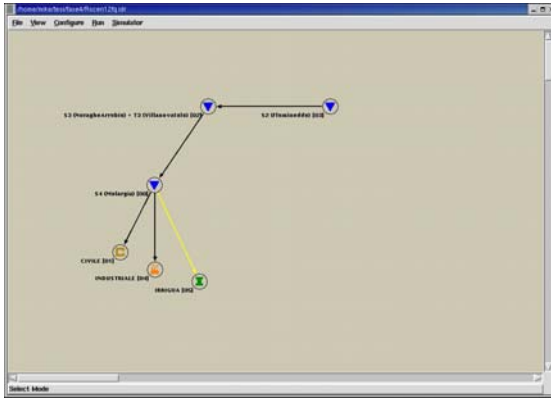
/home/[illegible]/fiscen12tg.sdr

File View Configure Run Simulator

S3 (NuragheArrubiu) + T3 (Villanovatulo) (D2)

S2 (Flumineddu) (D3)

S4 (Molargia) (D8)

CIVILE (D1)

INDUSTRIALE (D4)

IRRIGUA (D5)

Select Mode